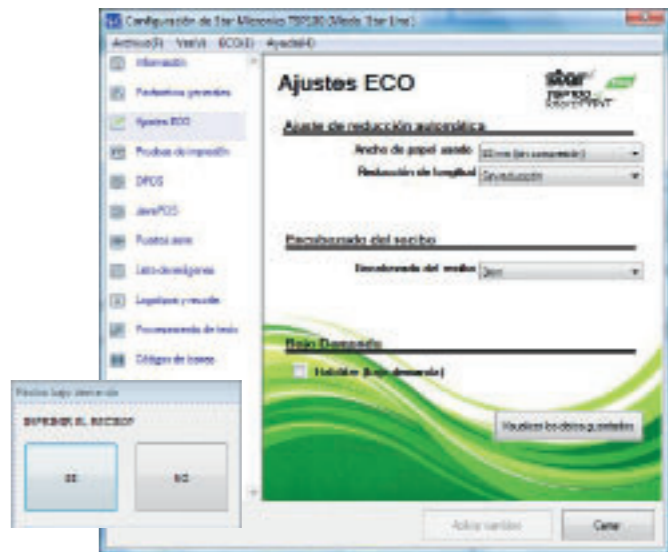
Configuración de Star Micronics TSP100 (Modo Star line)

Archivo(F) Ver(V) ECO(E) Ayuda(H)

Información
Parámetros generales
Ajustes ECO
Prueba de impresión
OPOS
JavaPOS
Puertos serie
Lista de imágenes
Logotipo y recorte
Procesamiento de texto
Códigos de barras

Ajustes ECO

star futurePRNT

Ajuste de reducción automática
Ancho de papel usado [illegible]
Reducción de longitud Sin reducción

Encabezado del recibo
Encabezado del recibo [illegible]

Bajo Demanda
Habilitar (bajo demanda)

Restaurar los datos guardados

Aplicar cambios
Cerrar

Recibo bajo demanda
IMPRIMIR EL RECIBO?
SI
NO